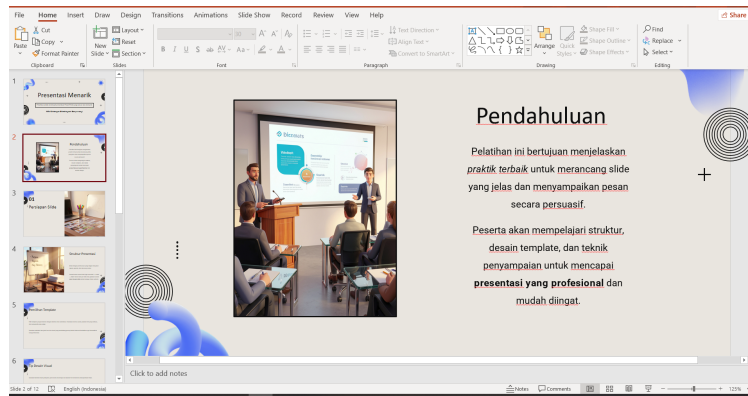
File Home Insert Draw Design Transitions Animations Slide Show Record Review View Help

Share

Paste
Cut
Copy
Format Painter
Clipboard

New Slide
Layout
Reset
Section
Slides

Font

Text Direction
Align Text
Convert to SmartArt
Paragraph

Arrange
Quick Styles
Shape Fill
Shape Outline
Shape Effects
Drawing

Find
Replace
Select
Editing

1
Presentasi Menarik

2
Pendahuluan

3
01
Persiapan Slide

4
Struktur Presentasi

5
Desain Template

6
Tip Desain Visual

Pendahuluan

Pelatihan ini bertujuan menjelaskan *praktik terbaik* untuk merancang slide yang jelas dan menyampaikan pesan secara persuasif.

Peserta akan mempelajari struktur, desain template, dan teknik penyampaian untuk mencapai **presentasi yang profesional** dan mudah diingat.

Click to add notes

Slide 2 of 12 English (Indonesia) Notes Comments 125%